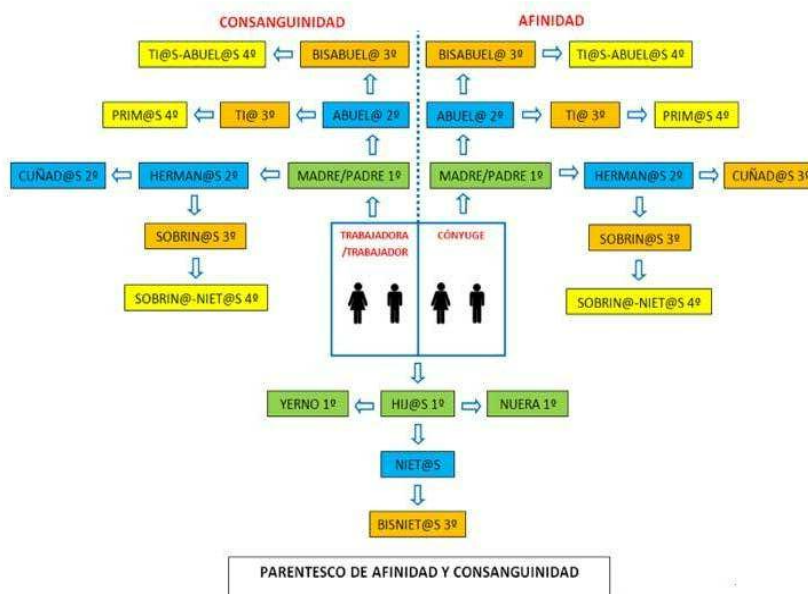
CONSANGUINIDAD

AFINIDAD

TI@S-ABUEL@S 4º

BISABUEL@ 3º

BISABUEL@ 3º

TI@S-ABUEL@S 4º

PRIM@S 4º

TI@ 3º

ABUEL@ 2º

ABUEL@ 2º

TI@ 3º

PRIM@S 4º

CUÑAD@S 2º

HERMAN@S 2º

MADRE/PADRE 1º

MADRE/PADRE 1º

HERMAN@S 2º

CUÑAD@S 3º

SOBRIN@S 3º

TRABAJADORA /TRABAJADOR

CÓNYUGE

SOBRIN@S 3º

SOBRIN@-NIET@S 4º

SOBRIN@-NIET@S 4º

YERNO 1º

HIJ@S 1º

NUERA 1º

NIET@S

BISNIET@S 3º

PARENTESCO DE AFINIDAD Y CONSANGUINIDAD